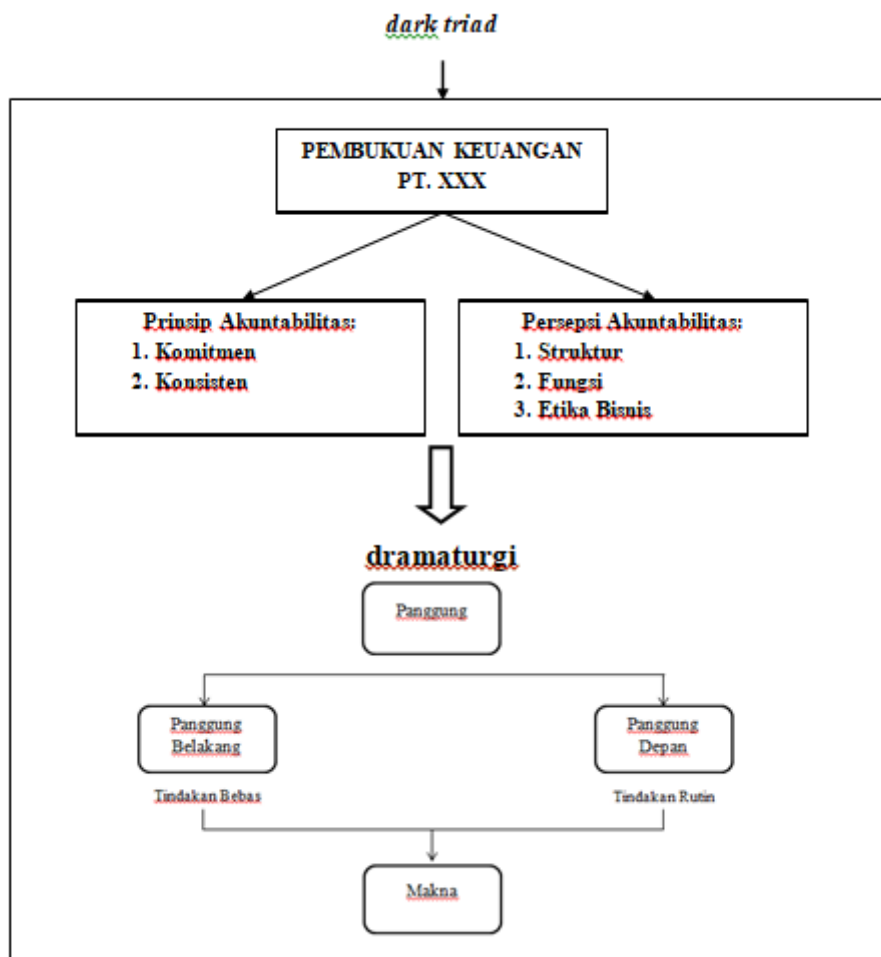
dark triad

PEMBUKUAN KEUANGAN PT. XXX

Prinsip Akuntabilitas:
1. Komitmen
2. Konsisten

Persepsi Akuntabilitas:
1. Struktur
2. Fungsi
3. Etika Bisnis

dramaturgi

Panggung

Panggung Belakang

Tindakan Bebas

Panggung Depan

Tindakan Rutin

Makna